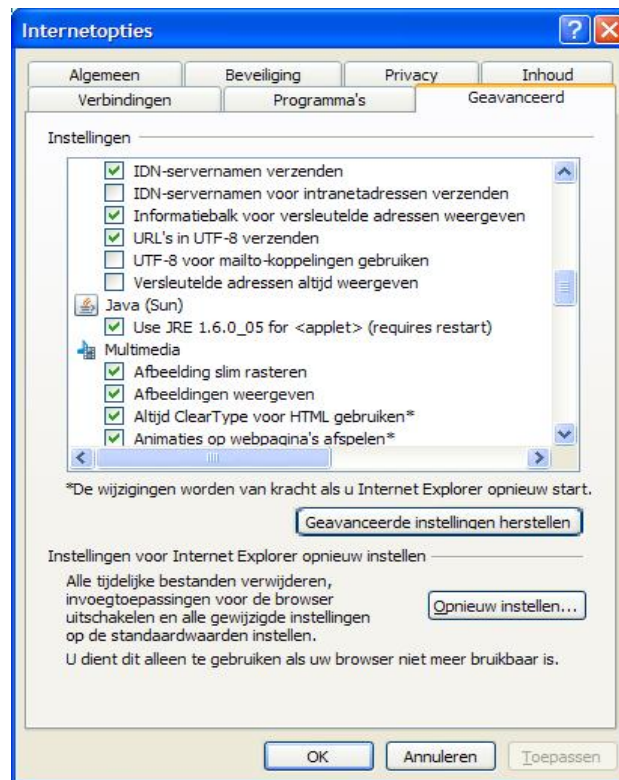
Internetopties

Algemeen
Beveiliging
Privacy
Inhoud
Verbindingen
Programma's
Geavanceerd

Instellingen

IDN-servernamen verzenden
IDN-servernamen voor intranetadressen verzenden
Informatiebalk voor versleutelde adressen weergeven
URL's in UTF-8 verzenden
UTF-8 voor mailto-koppelingen gebruiken
Versleutelde adressen altijd weergeven
Java (Sun)
Use JRE 1.6.0_05 for <applet> (requires restart)
Multimedia
Afbeelding slim rasteren
Afbeeldingen weergeven
Altijd ClearType voor HTML gebruiken*
Animaties op webpagina's afspelen*

*De wijzigingen worden van kracht als u Internet Explorer opnieuw start.

Geavanceerde instellingen herstellen

Instellingen voor Internet Explorer opnieuw instellen

Alle tijdelijke bestanden verwijderen, invoegtoepassingen voor de browser uitschakelen en alle gewijzigde instellingen op de standaardwaarden instellen.

Opnieuw instellen...

U dient dit alleen te gebruiken als uw browser niet meer bruikbaar is.

OK
Annuleren
Toepassen